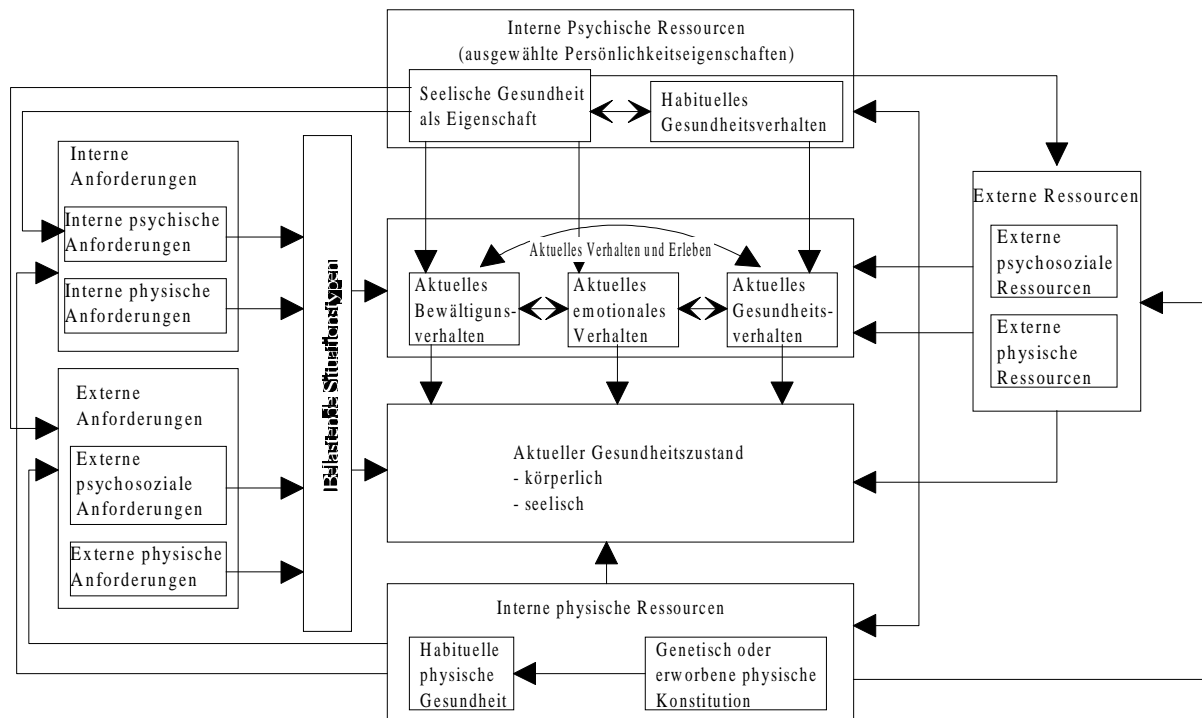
Interne Psychische Ressourcen
(ausgewählte Persönlichkeitseigenschaften)

Seelische Gesundheit als Eigenschaft

Habituelles Gesundheitsverhalten

Interne Anforderungen

Interne psychische Anforderungen

Interne physische Anforderungen

Externe Anforderungen

Externe psychosoziale Anforderungen

Externe physische Anforderungen

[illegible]

Aktuelles Verhalten und Erleben

Aktuelles Bewältiguns-verhalten

Aktuelles emotionales Verhalten

Aktuelles Gesundheits-verhalten

Externe Ressourcen

Externe psychosoziale Ressourcen

Externe physische Ressourcen

Aktueller Gesundheitszustand
- körperlich
- seelisch

Interne physische Ressourcen

Habituelle physische Gesundheit

Genetisch oder erworbene physische Konstitution